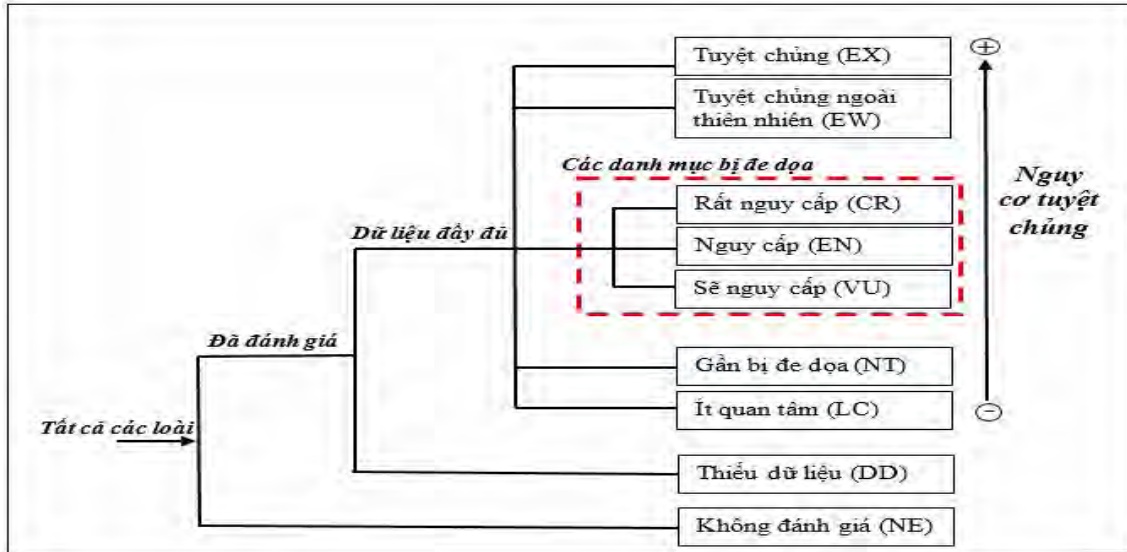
Tuyệt chủng (EX)

Tuyệt chủng ngoài thiên nhiên (EW)

Các danh mục bị đe dọa

Rất nguy cấp (CR)

Nguy cấp (EN)

Sẽ nguy cấp (VU)

Gần bị đe dọa (NT)

Ít quan tâm (LC)

Thiếu dữ liệu (DD)

Không đánh giá (NE)

Dữ liệu đầy đủ

Đã đánh giá

Tất cả các loài

$\oplus$

Nguy cơ tuyệt chủng

$\ominus$